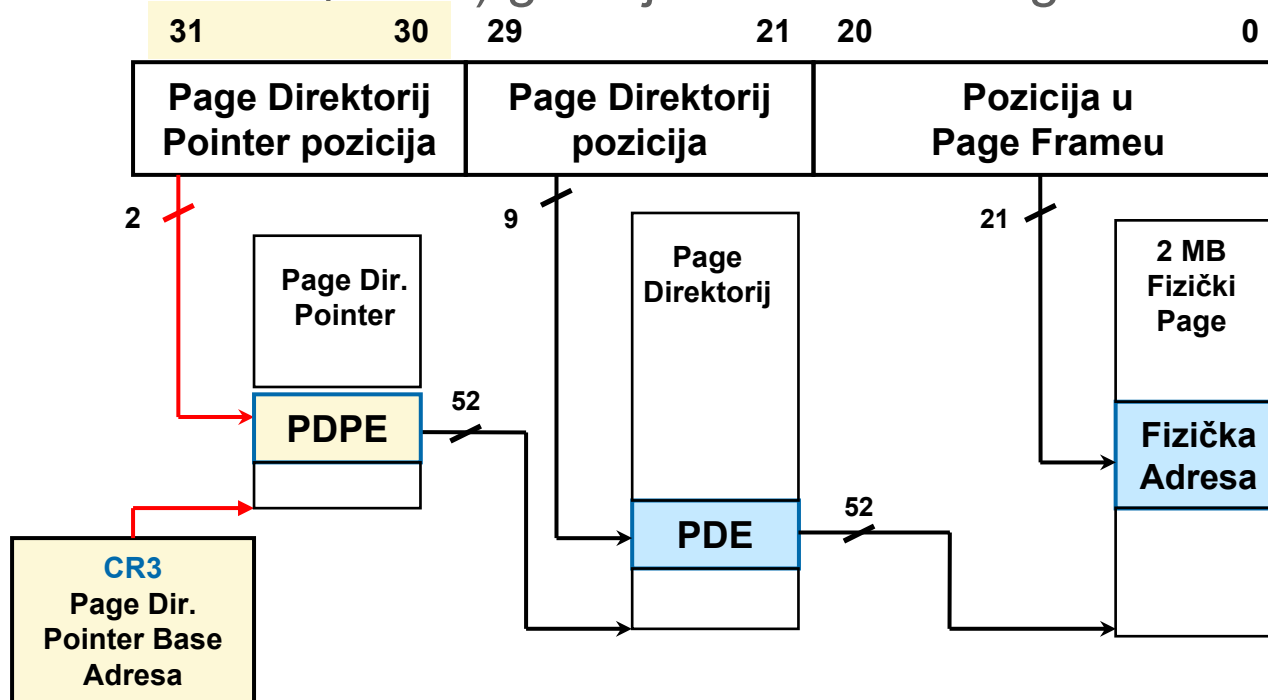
31 30 29 21 20 0

Page Direktorij Pointer pozicija

Page Direktorij pozicija

Pozicija u Page Frameu

2

9

21

Page Dir. Pointer

PDPE

52

Page Direktorij

PDE

52

2 MB Fizički Page

Fizička Adresa

CR3
Page Dir. Pointer Base Adresa